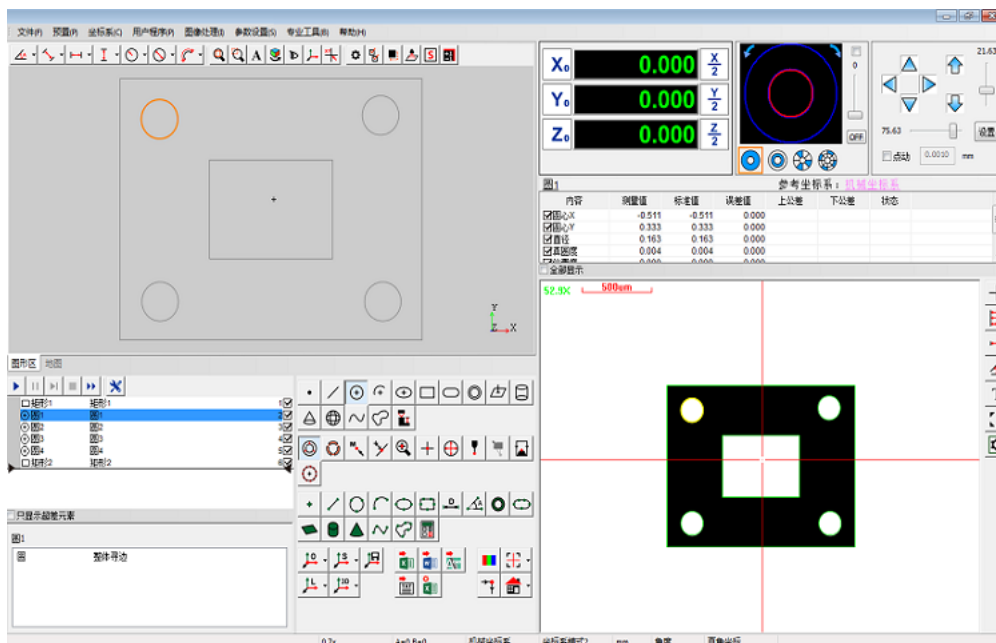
文件(F) 预置(P) 坐标系(C) 用户程序(R) 图像处理(I) 参数设置(S) 专业工具(E) 帮助(H)

$X_0$ 0.000 $\frac{X}{2}$
$Y_0$ 0.000 $\frac{Y}{2}$
$Z_0$ 0.000 $\frac{Z}{2}$

0
OFF
21.63
75.63
设置
点动 0.0010 mm

圆1 参考坐标系： 机械坐标系

| 内容 | 测量值 | 标准值 | 误差值 | 上公差 | 下公差 | 状态 |
|---|---|---|---|---|---|---|
| 圆心X | -0.511 | -0.511 | 0.000 | | | |
| 圆心Y | 0.333 | 0.333 | 0.000 | | | |
| 直径 | 0.163 | 0.163 | 0.000 | | | |
| 真圆度 | 0.004 | 0.004 | 0.000 | | | |
| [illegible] | 0.000 | 0.000 | 0.000 | | | |

全部显示

52.9X 500um

Y
Z X

图形区 地图

| 矩形1 | 矩形1 | 1 |
|---|---|---|
| 圆1 | 圆1 | 2 |
| 圆2 | 圆2 | 3 |
| 圆3 | 圆3 | 4 |
| 圆4 | 圆4 | 5 |
| 矩形2 | 矩形2 | 6 |

只显示超差元素

圆1

圆 整体寻边